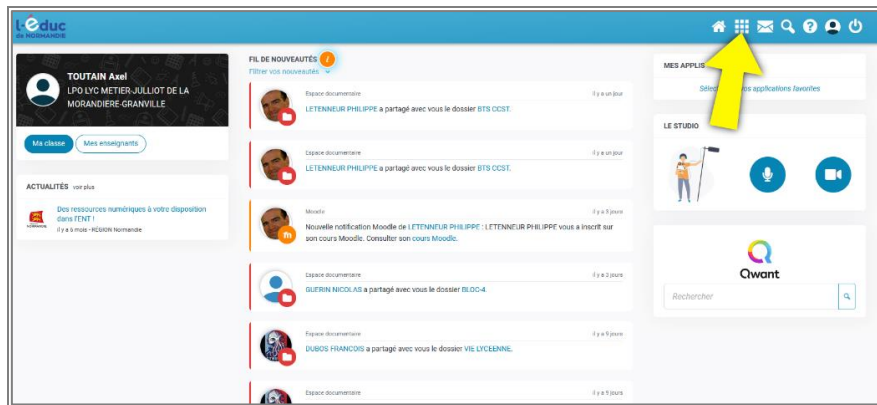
l-éduc de NORMANDIE

TOUTAIN Axel
LPO LYC METIER-JULLIOT DE LA MORANDIERE-GRANVILLE

Ma classe
Mes enseignants

ACTUALITÉS voir plus

Des ressources numériques à votre disposition dans l'ENT !
il y a 6 mois - RÉGION Normandie

FIL DE NOUVEAUTÉS
Filtrer vos nouveautés

Espace documentaire
il y a un jour
LETENNEUR PHILIPPE a partagé avec vous le dossier BTS CCST.

Espace documentaire
il y a un jour
LETENNEUR PHILIPPE a partagé avec vous le dossier BTS CCST.

Moodle
il y a 3 jours
Nouvelle notification Moodle de LETENNEUR PHILIPPE : LETENNEUR PHILIPPE vous a inscrit sur son cours Moodle. Consulter son cours Moodle.

Espace documentaire
il y a 3 jours
GUERIN NICOLAS a partagé avec vous le dossier BLOC-4.

Espace documentaire
il y a 9 jours
DUBOS FRANCOIS a partagé avec vous le dossier VIE LYCEENNE.

Espace documentaire
il y a 9 jours

MES APPLIS
Sélec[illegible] os applications favorites

LE STUDIO

Qwant
Rechercher